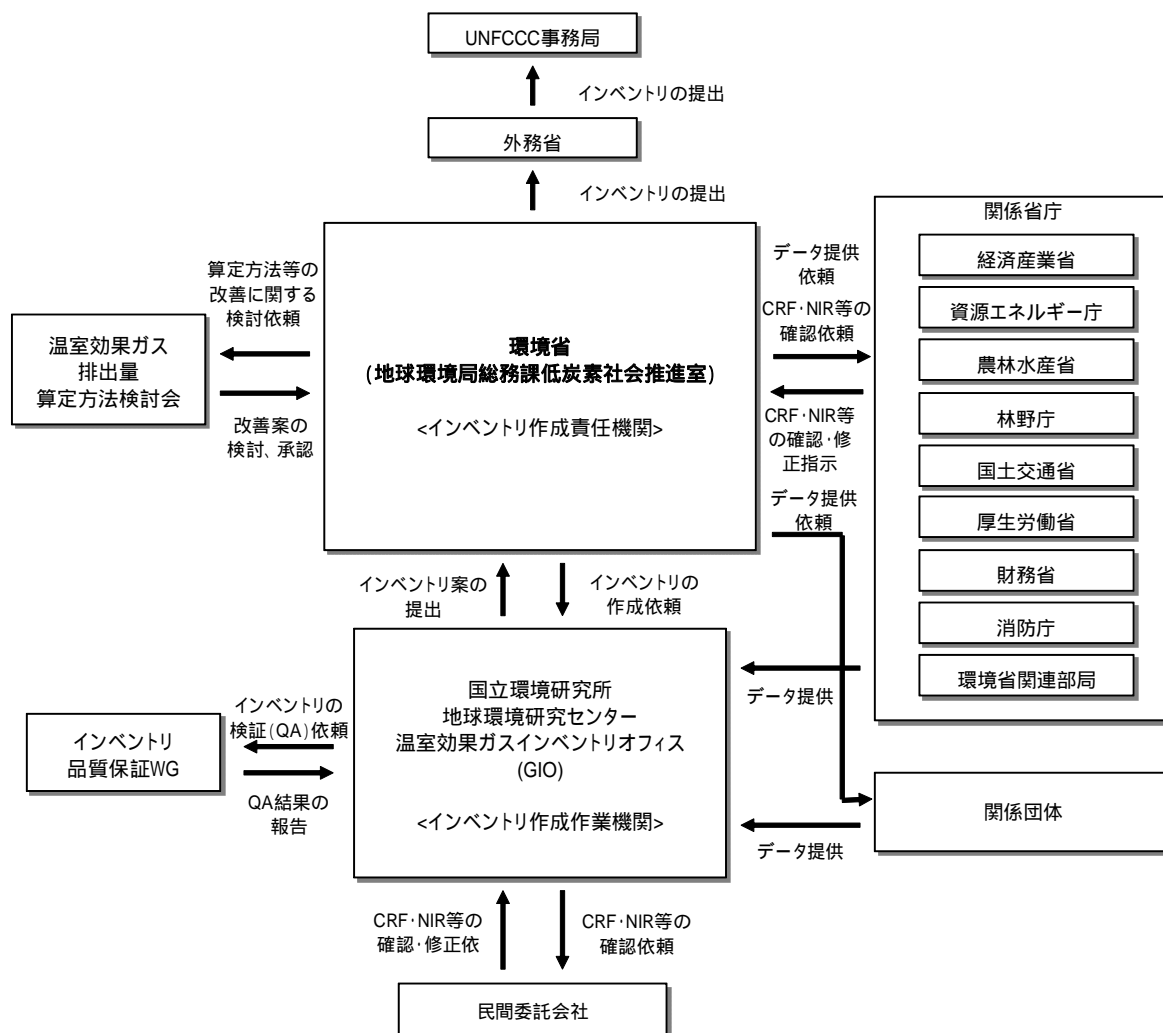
UNFCCC事務局

インベントリの提出

外務省

インベントリの提出

関係省庁

経済産業省

資源エネルギー庁

農林水産省

林野庁

国土交通省

厚生労働省

財務省

消防庁

環境省関連部局

算定方法等の改善に関する検討依頼

温室効果ガス排出量算定方法検討会

改善案の検討、承認

環境省
(地球環境局総務課低炭素社会推進室)

<インベントリ作成責任機関>

データ提供依頼

CRF・NIR等の確認依頼

CRF・NIR等の確認・修正指示

データ提供依頼

インベントリ案の提出

インベントリの作成依頼

インベントリの検証(QA)依頼

インベントリ品質保証WG

QA結果の報告

国立環境研究所
地球環境研究センター
温室効果ガスインベントリオフィス
(GIO)

<インベントリ作成作業機関>

データ提供

関係団体

データ提供

CRF・NIR等の確認・修正依

CRF・NIR等の確認依頼

民間委託会社